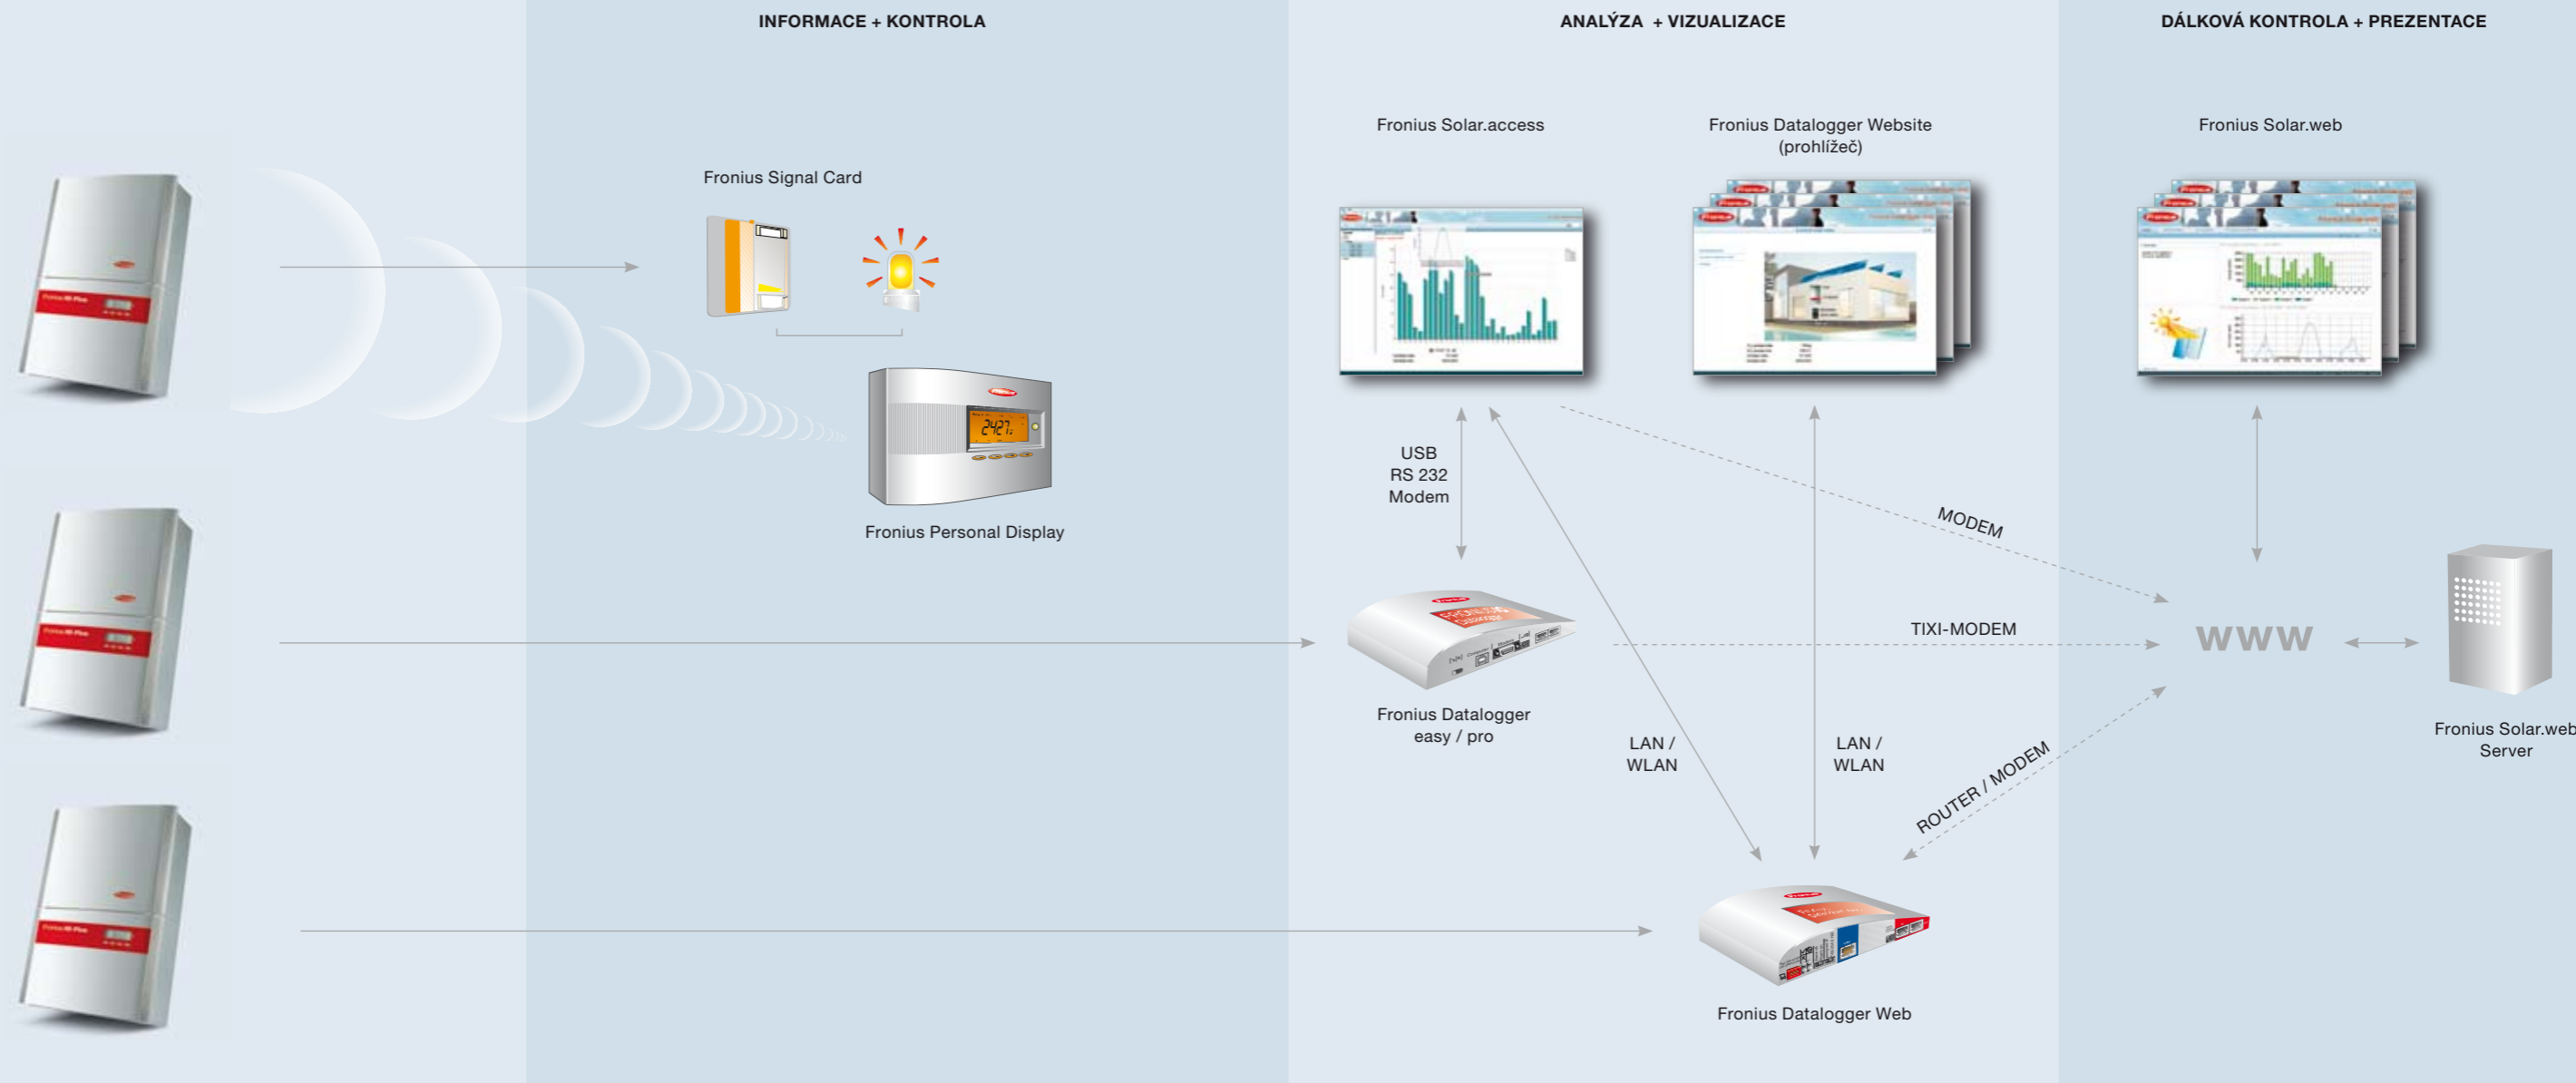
INFORMACE + KONTROLA

ANALÝZA + VIZUALIZACE

DÁLKOVÁ KONTROLA + PREZENTACE

Fronius Signal Card

Fronius Personal Display

Fronius Solar.access

Fronius Datalogger Website (prohlížeč)

Fronius Solar.web

USB
RS 232
Modem

MODEM

TIXI-MODEM

WWW

Fronius Datalogger easy / pro

LAN / WLAN

LAN / WLAN

ROUTER / MODEM

Fronius Solar.web Server

Fronius Datalogger Web